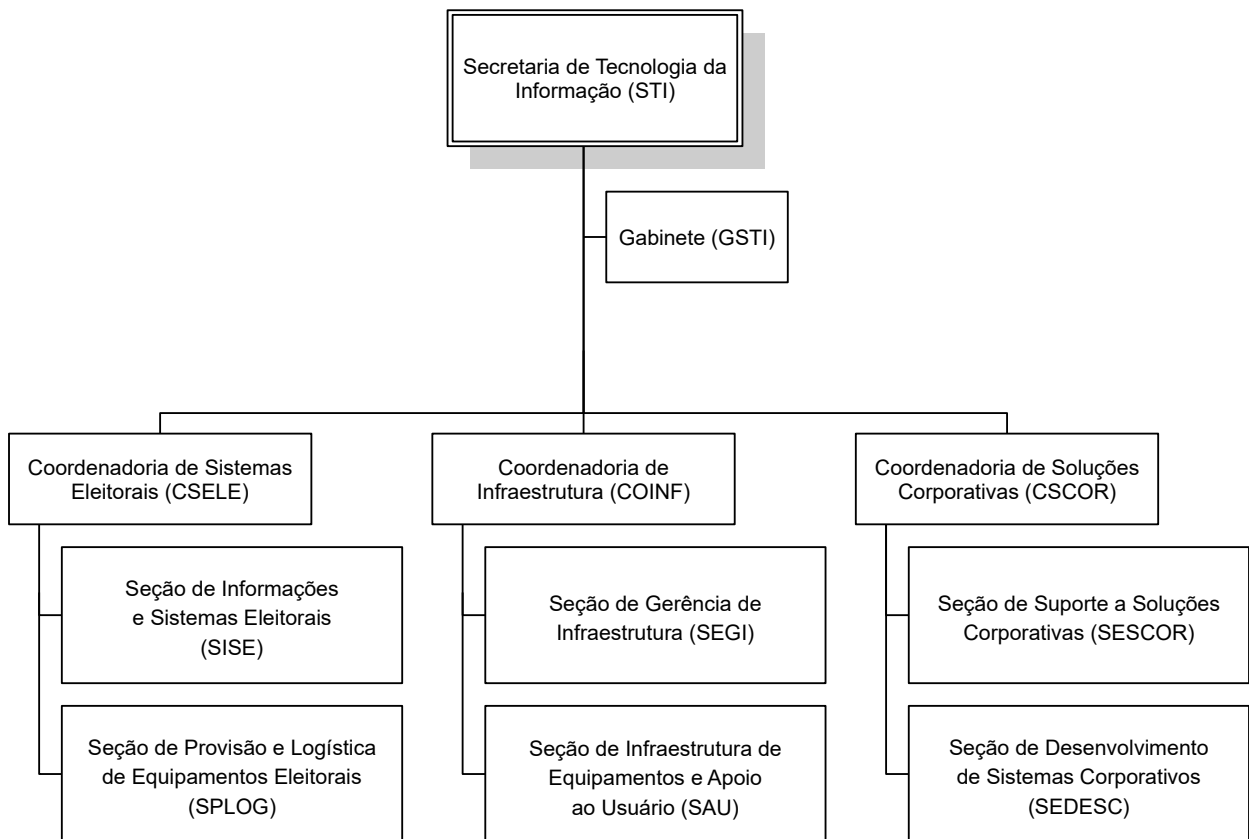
Secretaria de Tecnologia da Informação (STI)

Gabinete (GSTI)

Coordenadoria de Sistemas Eleitorais (CSELE)

Seção de Informações e Sistemas Eleitorais (SISE)

Seção de Provisão e Logística de Equipamentos Eleitorais (SPLOG)

Coordenadoria de Infraestrutura (COINF)

Seção de Gerência de Infraestrutura (SEGI)

Seção de Infraestrutura de Equipamentos e Apoio ao Usuário (SAU)

Coordenadoria de Soluções Corporativas (CSCOR)

Seção de Suporte a Soluções Corporativas (SESCOR)

Seção de Desenvolvimento de Sistemas Corporativos (SEDESC)